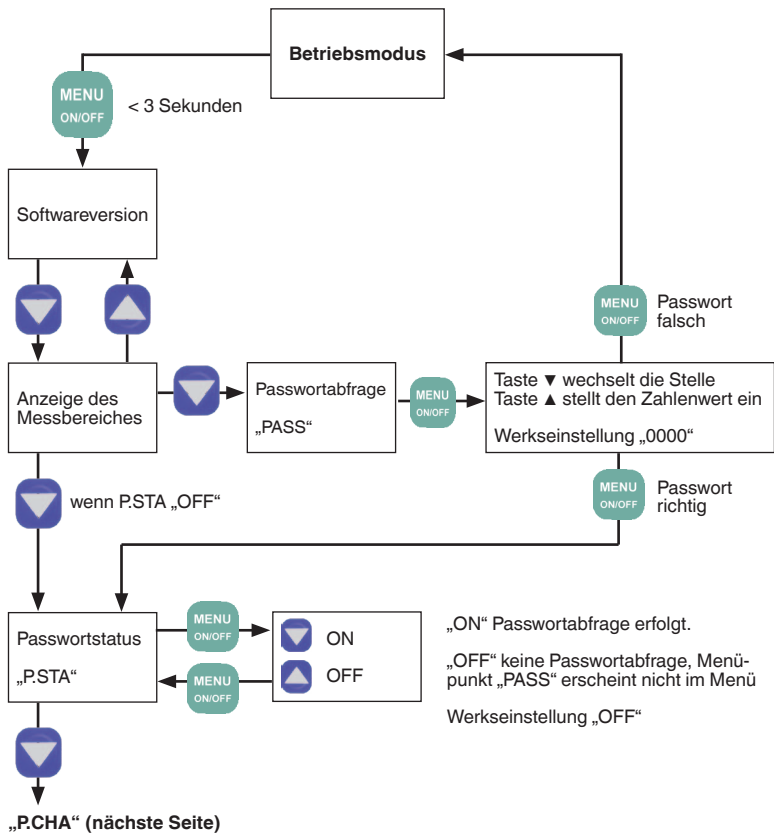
Betriebsmodus

MENU ON/OFF

< 3 Sekunden

Softwareversion

MENU ON/OFF

Passwort falsch

Anzeige des Messbereiches

Passwortabfrage

„PASS“

MENU ON/OFF

Taste ▼ wechselt die Stelle
Taste ▲ stellt den Zahlenwert ein

Werkseinstellung „0000“

MENU ON/OFF

Passwort richtig

wenn P.STA „OFF“

Passwortstatus

„P.STA“

MENU ON/OFF

ON

MENU ON/OFF

OFF

„ON“ Passwortabfrage erfolgt.

„OFF“ keine Passwortabfrage, Menüpunkt „PASS“ erscheint nicht im Menü

Werkseinstellung „OFF“

„P.CHA“ (nächste Seite)